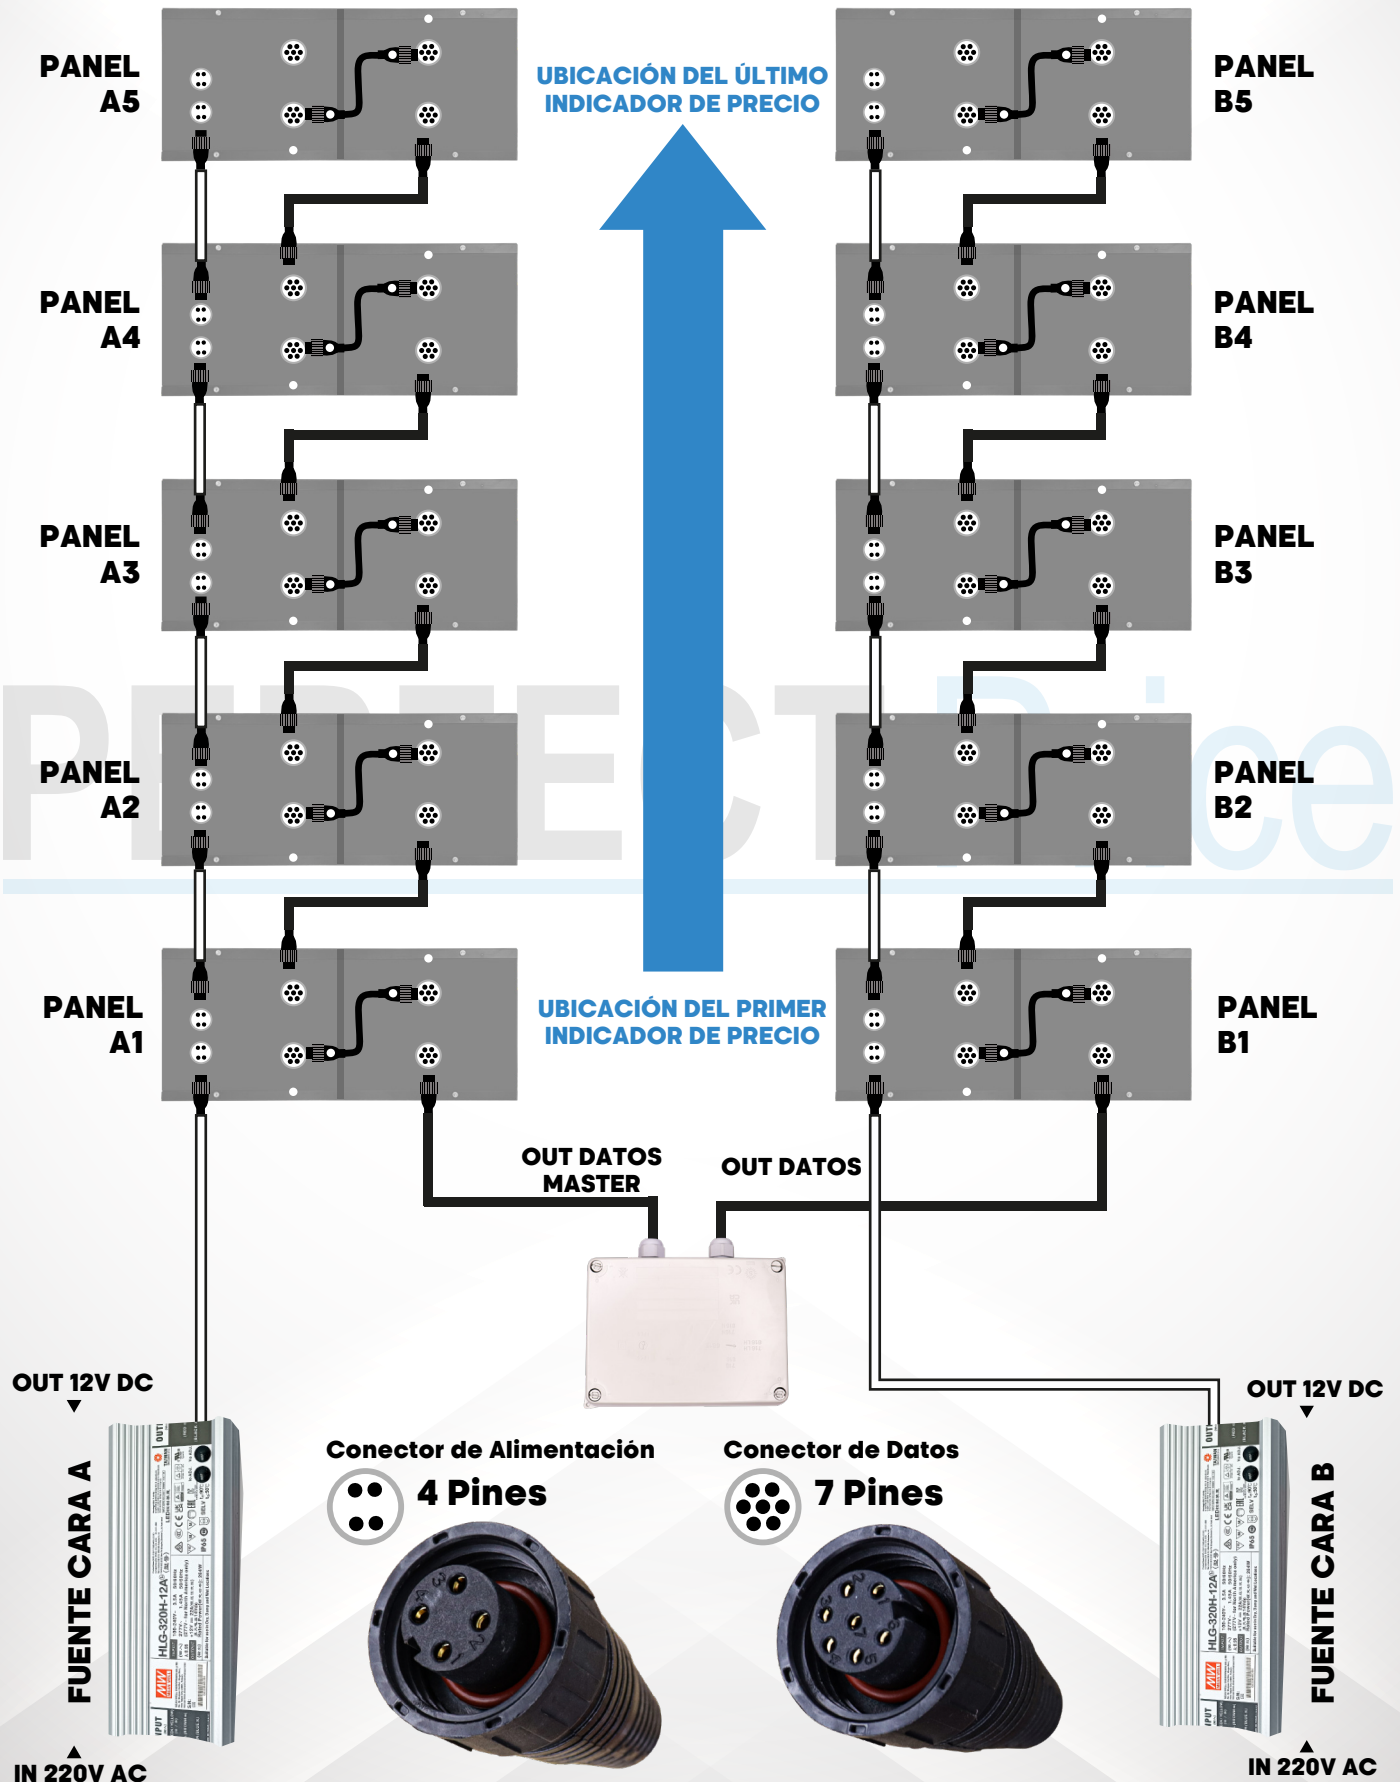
PANEL A5

UBICACIÓN DEL ÚLTIMO INDICADOR DE PRECIO

PANEL B5

PANEL A4

PANEL B4

PANEL A3

PANEL B3

PANEL A2

PANEL B2

PANEL A1

UBICACIÓN DEL PRIMER INDICADOR DE PRECIO

PANEL B1

OUT DATOS MASTER

OUT DATOS

OUT 12V DC

FUENTE CARA A

IN 220V AC

Conector de Alimentación

4 Pines

Conector de Datos

7 Pines

OUT 12V DC

FUENTE CARA B

IN 220V AC